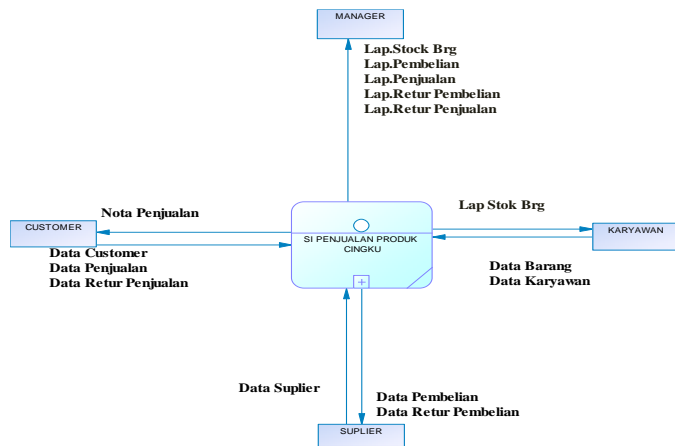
MANAGER

Lap.Stock Brg
Lap.Pembelian
Lap.Penjualan
Lap.Retur Pembelian
Lap.Retur Penjualan

CUSTOMER

Nota Penjualan

Data Customer
Data Penjualan
Data Retur Penjualan

SI PENJUALAN PRODUK CINGKU

Lap Stok Brg

KARYAWAN

Data Barang
Data Karyawan

Data Suplier

Data Pembelian
Data Retur Pembelian

SUPLIER